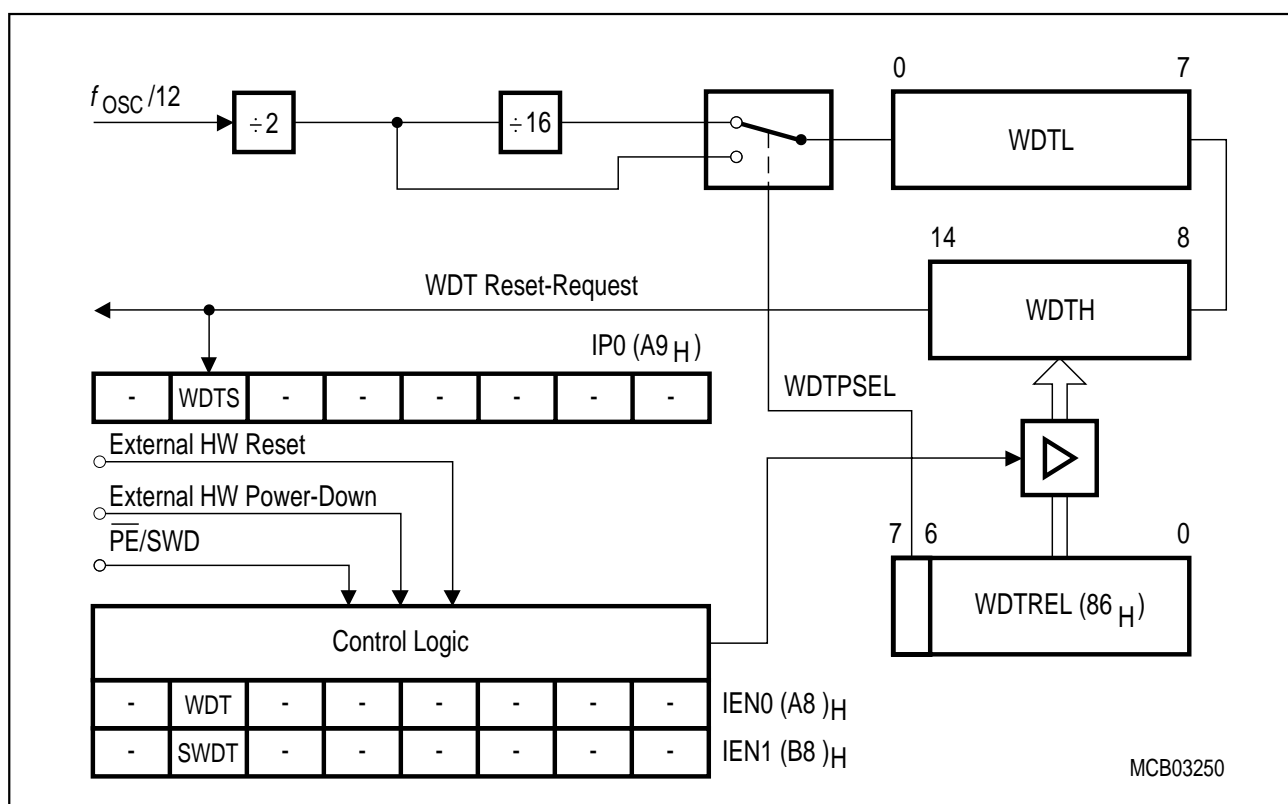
$f_{OSC}/12$

÷2

÷16

0

7

WDTL

14

8

WDT Reset-Request

WDTH

IP0 ($A9_H$)

| - | WDTS | - | - | - | - | - | - |
|---|---|---|---|---|---|---|---|

WDTPSEL

External HW Reset

External HW Power-Down

$\overline{PE}$/SWD

7

6

0

WDTREL ($86_H$)

Control Logic

| - | WDT | - | - | - | - | - | - |
|---|---|---|---|---|---|---|---|
| - | SWDT | - | - | - | - | - | - |

IEN0 $(A8)_H$

IEN1 $(B8)_H$

MCB03250